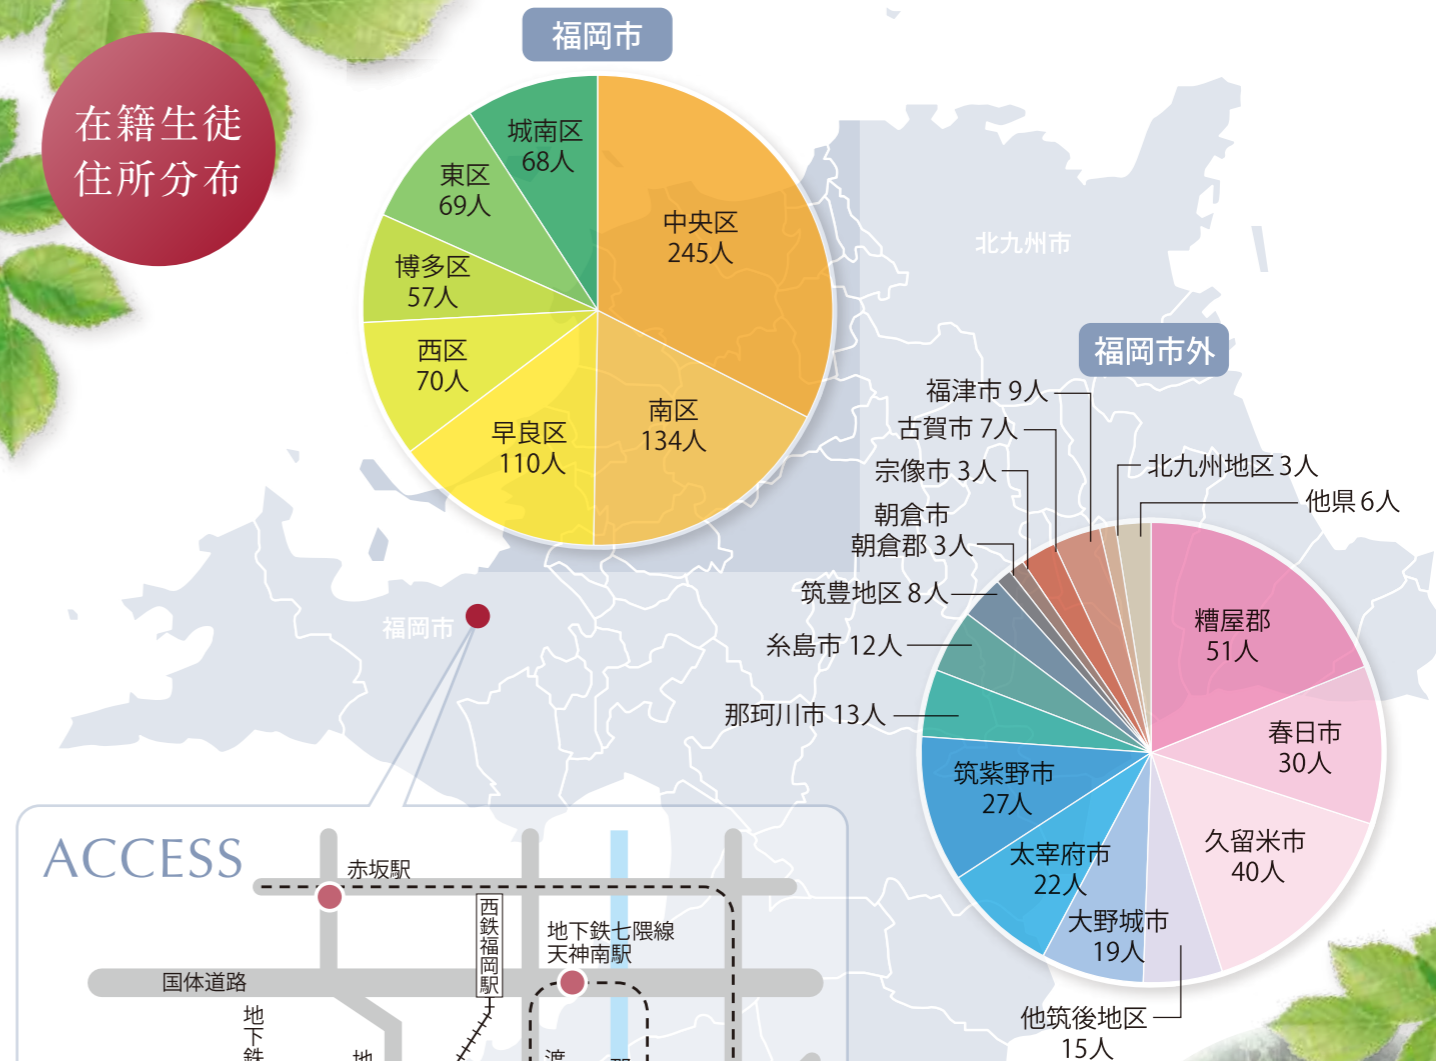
在籍生徒
住所分布

福岡市

城南区
68人

東区
69人

博多区
57人

西区
70人

早良区
110人

中央区
245人

南区
134人

北九州市

福岡市外

福津市 9人
古賀市 7人
宗像市 3人
朝倉市
朝倉郡 3人
筑豊地区 8人
糸島市 12人
那珂川市 13人
北九州地区 3人
他県 6人

糟屋郡
51人

春日市
30人

久留米市
40人

大野城市
19人

太宰府市
22人

筑紫野市
27人

他筑後地区
15人

福岡市

ACCESS

赤坂駅
西鉄福岡駅
地下鉄七隈線
天神南駅
国体道路
地下鉄
地
渡
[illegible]